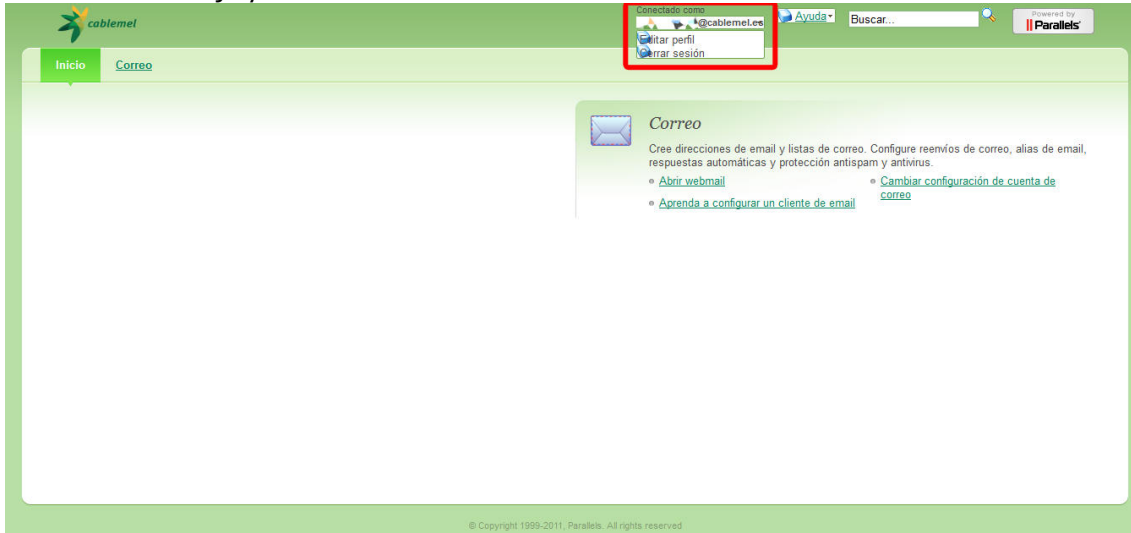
cablemel

Conectado como
@cablemel.es
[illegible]itar perfil
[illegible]errar sesión

Ayuda

Buscar...

Powered by
Parallels

Inicio
Correo

Correo

Cree direcciones de email y listas de correo. Configure reenvíos de correo, alias de email, respuestas automáticas y protección antispam y antivirus.

Abrir webmail
Cambiar configuración de cuenta de correo
Aprenda a configurar un cliente de email

© Copyright 1999-2011, Parallels. All rights reserved